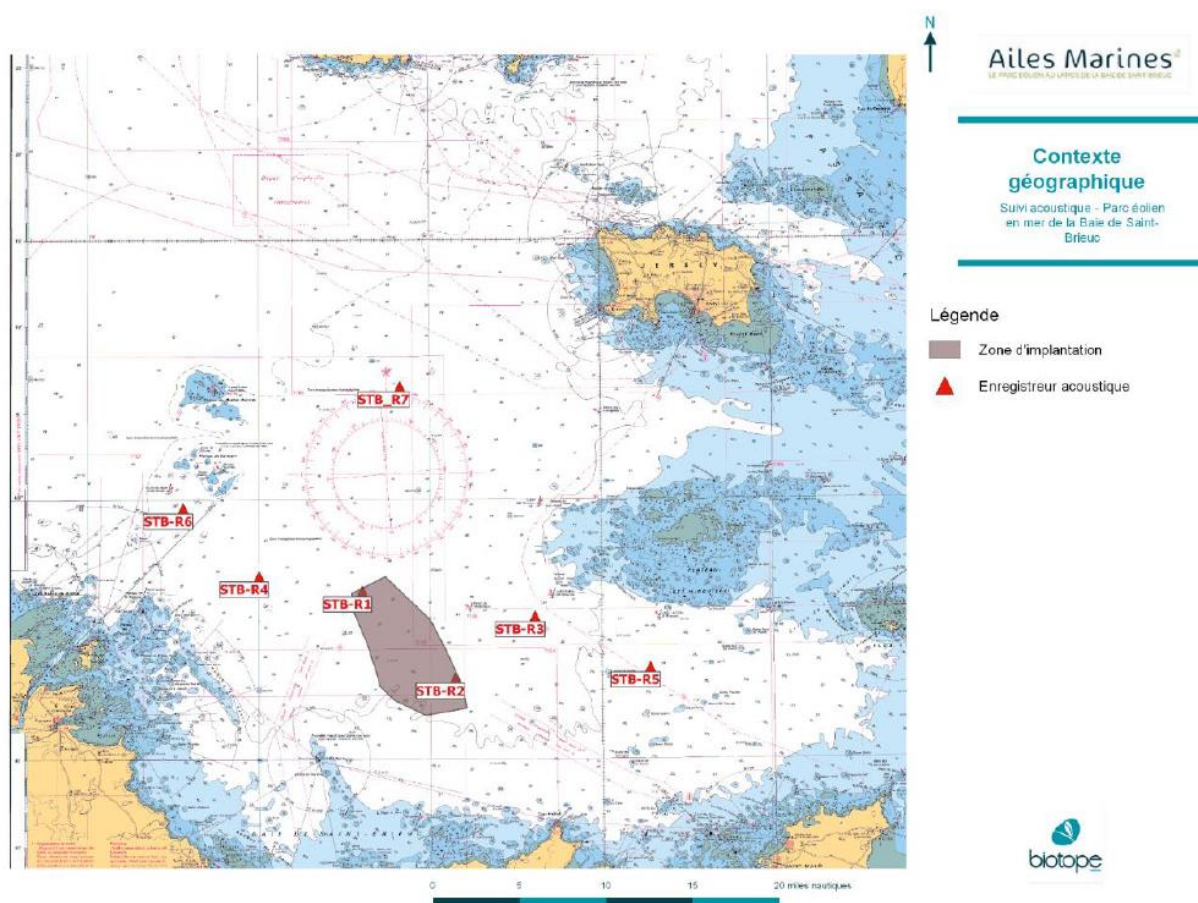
N

Ailes Marines
LE PARC ÉOLIEN AU LARGE DE LA BAIE DE SAINT-BRIEUC

Contexte géographique
Suivi acoustique - Parc éolien en mer de la Baie de Saint-Brieuc

Légende
Zone d'implantation
Enregistreur acoustique

STB_R7
STB-R6
STB-R4
STB-R1
STB-R3
STB-R2
STB-R5

JERSEY

0 5 10 15 20 miles nautiques

biotope